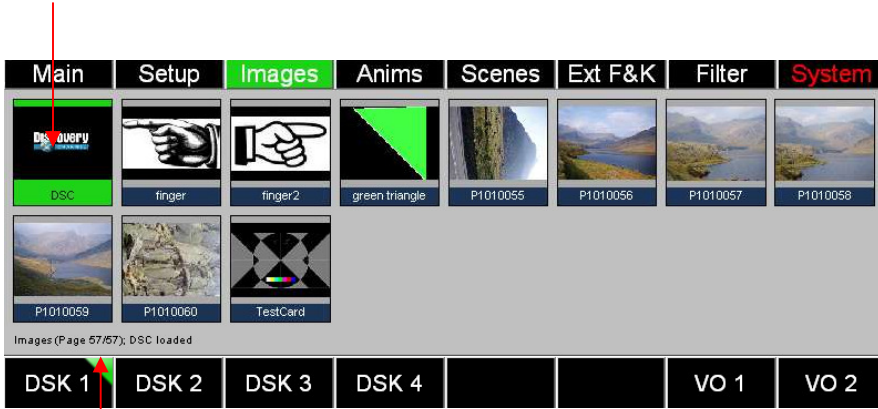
Main | Setup | Images | Anims | Scenes | Ext F&K | Filter | System

Discovery

DSC
finger
finger2
green triangle
P1010055
P1010056
P1010057
P1010058
P1010059
P1010060
TestCard

Images (Page 57/57); DSC loaded

DSK 1 | DSK 2 | DSK 3 | DSK 4 | | | VO 1 | VO 2